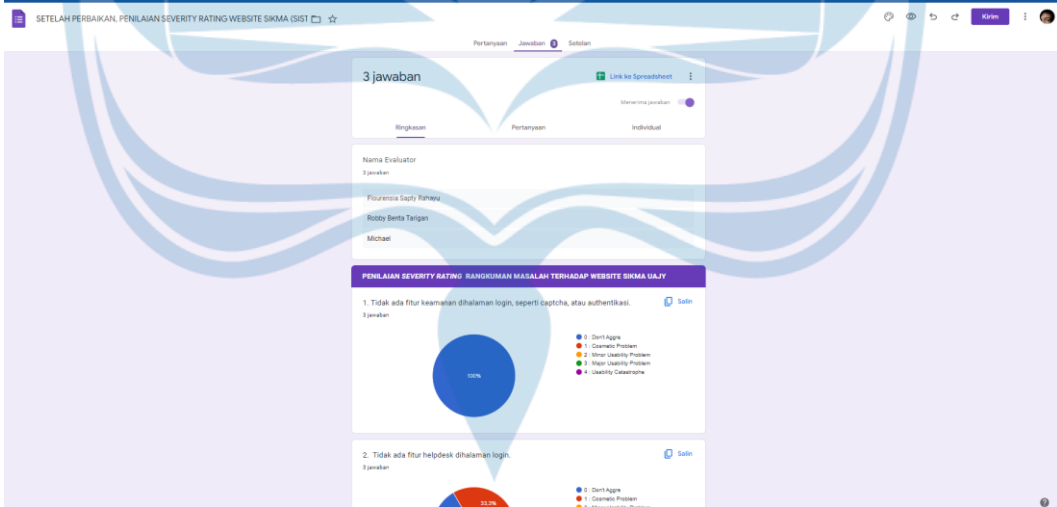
SETELAH PERBAIKAN, PENILAIAN SEVERITY RATING WEBSITE SIKMA (SIST

Kirim

Pertanyaan Jawaban 3 Setelan

3 jawaban

Link ke Spreadsheet

Menerima jawaban

Ringkasan Pertanyaan Individual

Nama Evaluator

3 jawaban

Flourensia Sapty Rahayu

Robby Berita Tarigan

Michael

PENILAIAN SEVERITY RATING RANGKUMAN MASALAH TERHADAP WEBSITE SIKMA UAJY

1. Tidak ada fitur keamanan dihalaman login, seperti captcha, atau authentikasi.

Salin

3 jawaban

0 : Don't Aggre
1 : Cosmetic Problem
2 : Minor Usability Problem
3 : Major Usability Problem
4 : Usability Catastrophe

100%

2. Tidak ada fitur helpdesk dihalaman login.

Salin

3 jawaban

0 : Don't Aggre
1 : Cosmetic Problem
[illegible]

33.3%